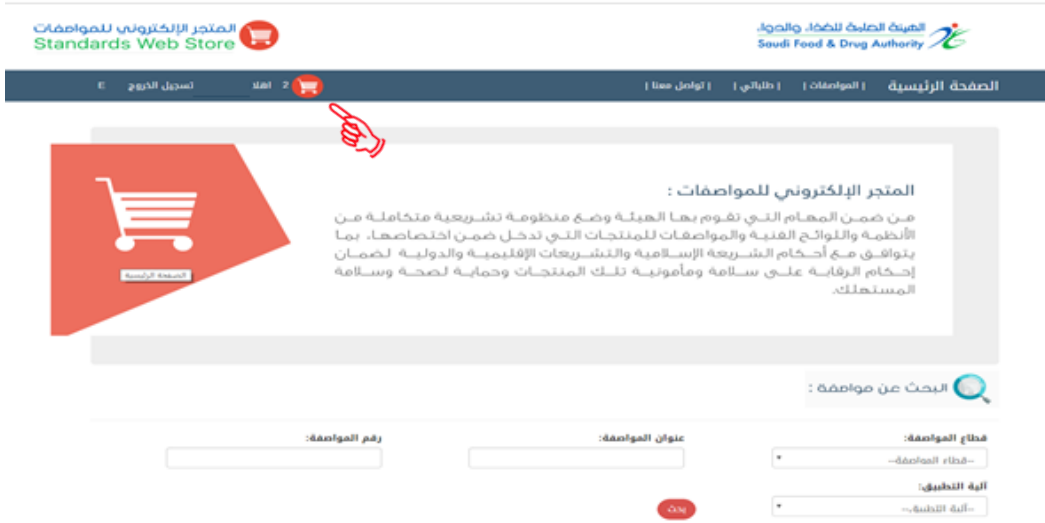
الهيئة العامة للغذاء والدواء
Saudi Food & Drug Authority

المتجر الإلكتروني للمواصفات
Standards Web Store

الصفحة الرئيسية | المواصفات | طلباتي | تواصل معنا |

2 اهلا تسجيل الخروج E

المتجر الإلكتروني للمواصفات :

من ضمن المهام التي تقوم بها الهيئة وضع منظومة تشريعية متكاملة من الأنظمة واللوائح الفنية والمواصفات للمنتجات التي تدخل ضمن اختصاصها، بما يتوافق مع أحكام الشريعة الإسلامية والتشريعات الإقليمية والدولية لضمان إحكام الرقابة على سلامة ومأمونية تلك المنتجات وحماية لصحة وسلامة المستهلك.

الصفحة الرئيسية

البحث عن مواصفة :

قطاع المواصفة:
--قطاع المواصفة--

عنوان المواصفة:

رقم المواصفة:

آلية التطبيق:
--آلية التطبيق--

بحث